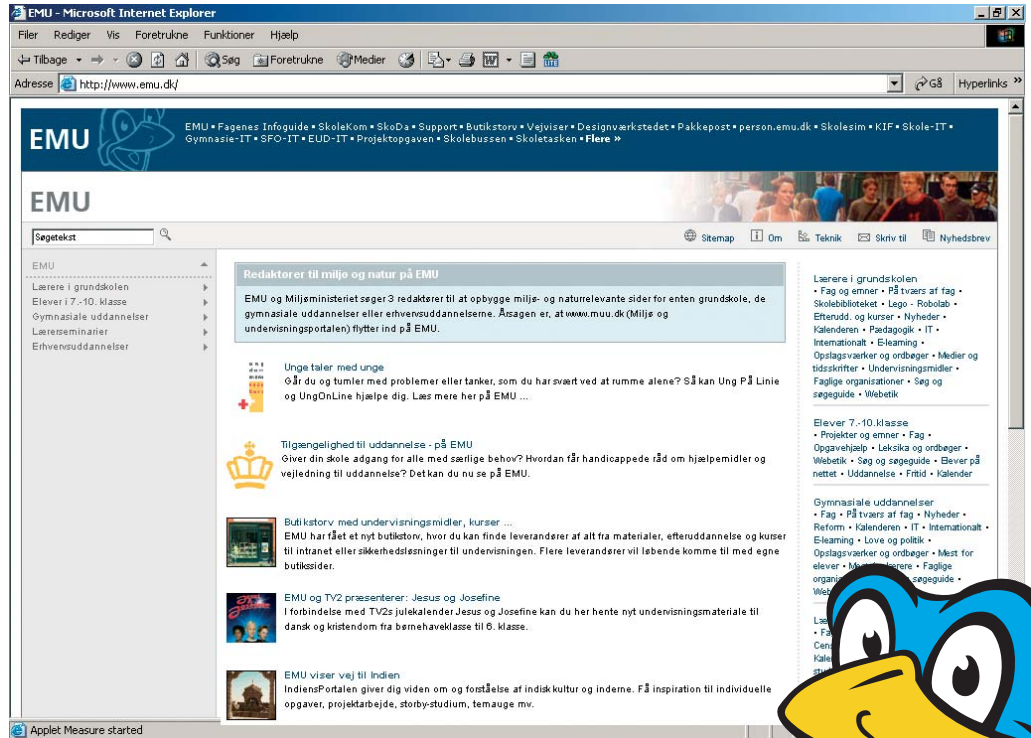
EMU - Microsoft Internet Explorer

Filer Rediger Vis Foretrukne Funktioner Hjælp

Tilbage Søg Foretrukne Medier

Adresse http://www.emu.dk/ Gå Hyperlinks »

EMU

EMU • Fagenes Infoguide • SkoleKom • SkoDa • Support • Butikstorv • Vejviser • Designværkstedet • Pakkepost • person.emu.dk • Skolesim • KIF • Skole-IT • Gymnasie-IT • SFO-IT • EUD-IT • Projektopgaven • Skolebussen • Skoletasken • Flere »

EMU

Søgetekst

Sitemap Om Teknik Skriv til Nyhedsbrev

EMU
Lærere i grundskolen
Elever i 7.-10. klasse
Gymnasiale uddannelser
Læreseminarier
Erhvervsuddannelser

Redaktører til miljø og natur på EMU

EMU og Miljøministeriet søger 3 redaktører til at opbygge miljø- og naturrelevante sider for enten grundskole, de gymnasiale uddannelser eller erhvervsuddannelserne. Årsagen er, at www.muu.dk (Miljø og undervisningsportalen) flytter ind på EMU.

Unge taler med unge
Går du og tumler med problemer eller tanker, som du har svært ved at rumme alene? Så kan Ung På Linie og UngOnLine hjælpe dig. Læs mere her på EMU ...

Tilgængelighed til uddannelse - på EMU
Giver din skole adgang for alle med særlige behov? Hvordan får handicappede råd om hjælpemidler og vejledning til uddannelse? Det kan du nu se på EMU.

Butikstorv med undervisningsmidler, kurser ...
EMU har fået et nyt butikstorv, hvor du kan finde leverandører af alt fra materialer, efteruddannelse og kurser til intranet eller sikkerhedsløsninger til undervisningen. Flere leverandører vil løbende komme til med egne butikssider.

EMU og TV2 præsenterer: Jesus og Josefine
I forbindelse med TV2s julekalender Jesus og Josefine kan du her hente nyt undervisningsmateriale til dansk og kristendom fra børnehaveklasse til 6. klasse.

EMU viser vej til Indien
IndiensPortalen giver dig viden om og forståelse af indisk kultur og inderne. Få inspiration til individuelle opgaver, projektarbejde, storby-studium, temauge mv.

Lærere i grundskolen
• Fag og emner • På tværs af fag • Skolebiblioteket • Lego - Robolab • Efterudd. og kurser • Nyheder • Kalenderen • Pædagogik • IT • Internationalt • E-learning • Opslagsværker og ordbøger • Medier og tidsskrifter • Undervisningsmidler • Faglige organisationer • Søg og søgeguide • Webetik

Elever 7.-10.klasse
• Projekter og emner • Fag • Opgavehjælp • Leksika og ordbøger • Webetik • Søg og søgeguide • Elever på nettet • Uddannelse • Fritid • Kalender

Gymnasiale uddannelser
• Fag • På tværs af fag • Nyheder • Reform • Kalenderen • IT • Internationalt • E-learning • Love og politik • Opslagsværker og ordbøger • Mest for elever • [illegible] • Faglige organi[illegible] søgeguide • Web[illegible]

Læ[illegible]
• Fa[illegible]
Cens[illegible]
Kale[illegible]

Applet Measure started